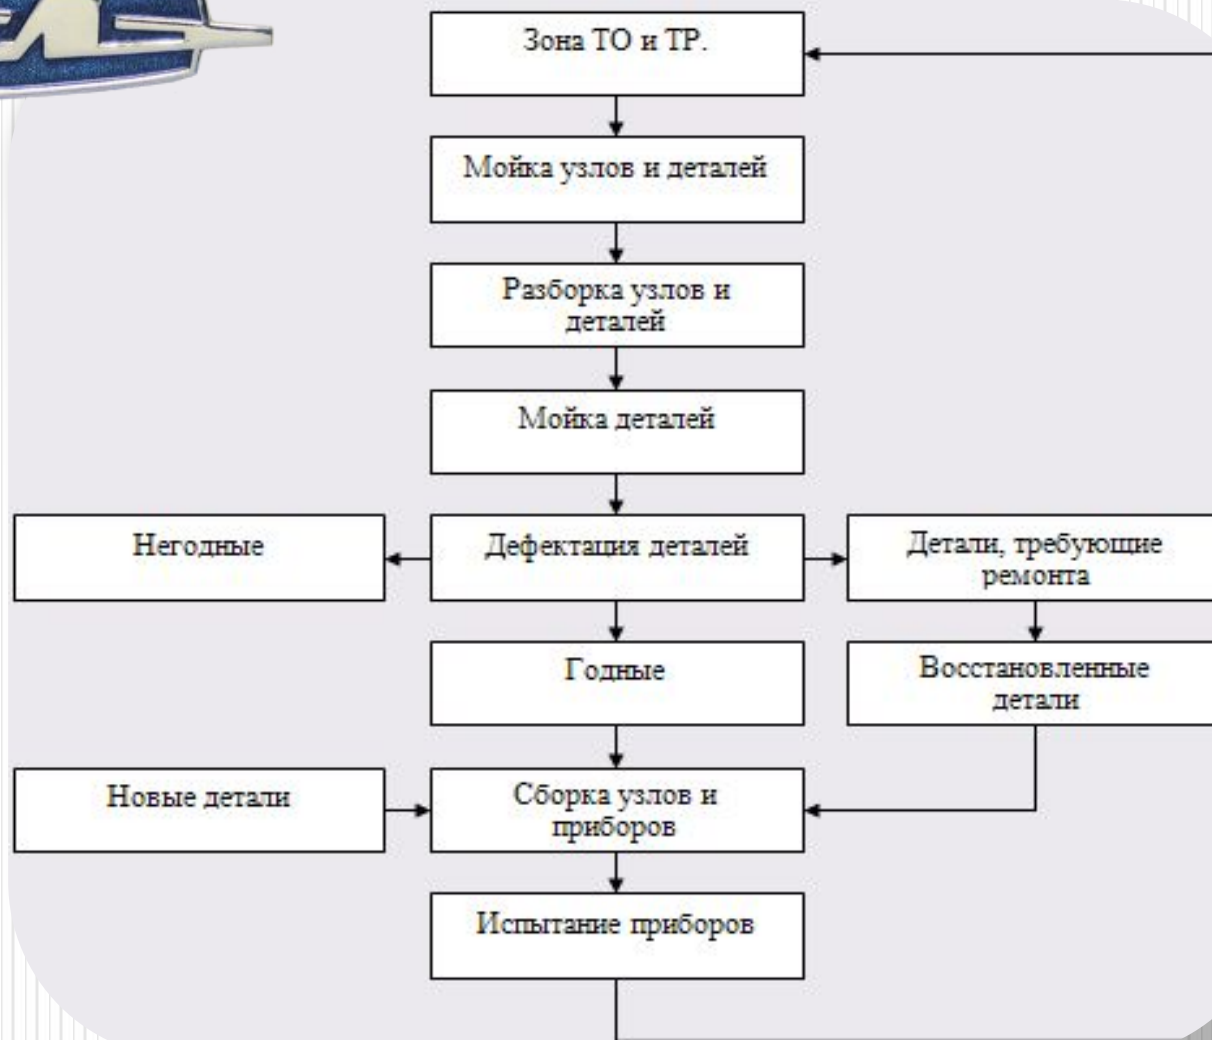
Зона ТО и ТР.

Мойка узлов и деталей

Разборка узлов и деталей

Мойка деталей

Негодные

Дефектация деталей

Детали, требующие ремонта

Годные

Восстановленные детали

Новые детали

Сборка узлов и приборов

Испытание приборов